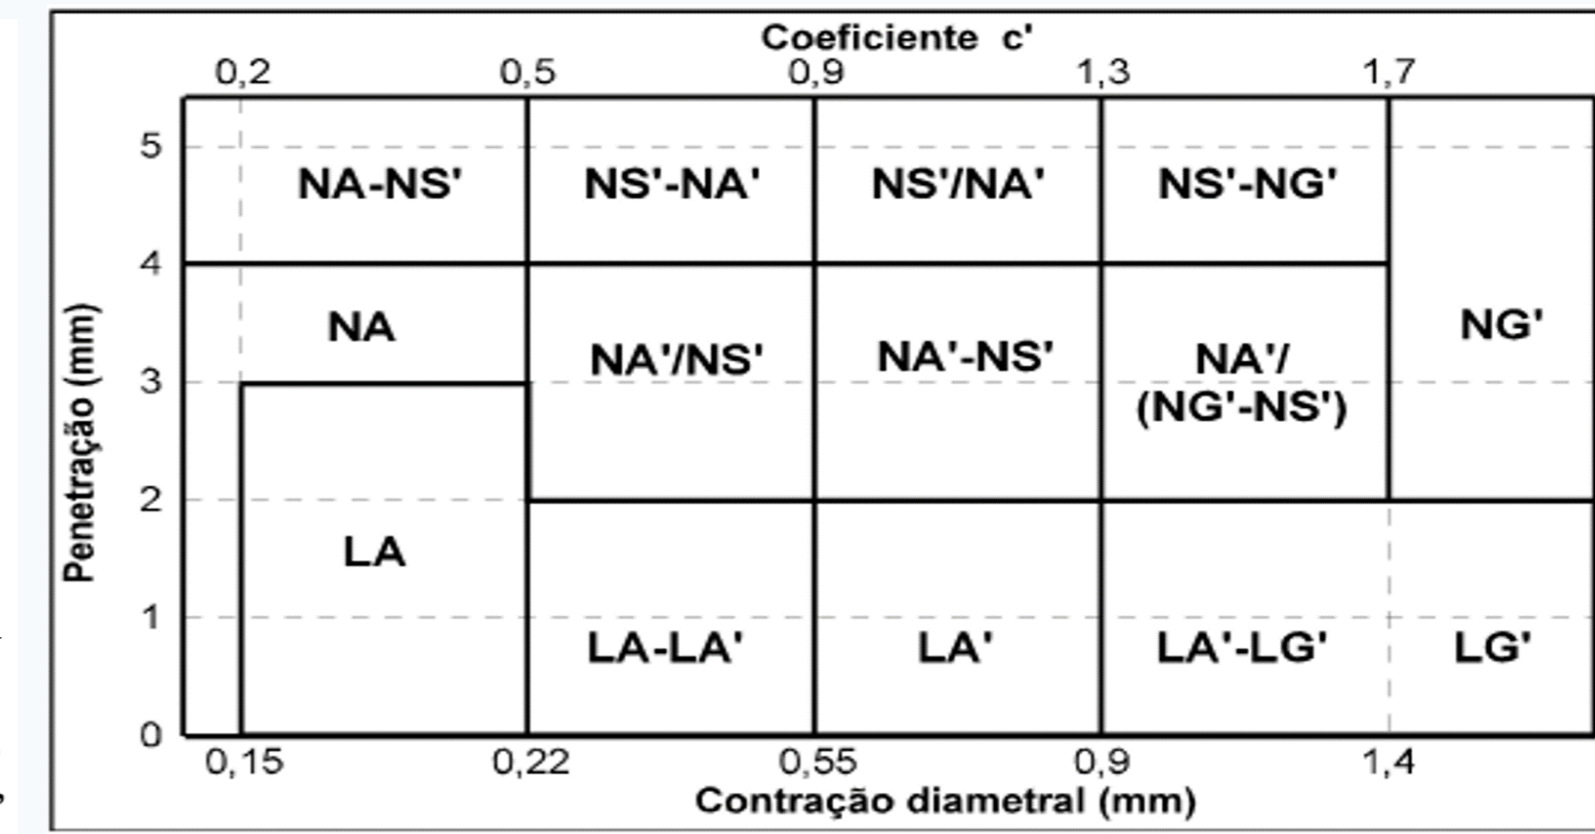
Coeficiente c'

0,2 0,5 0,9 1,3 1,7

Penetração (mm)

5 4 3 2 1 0

NA-NS'
NS'-NA'
NS'/NA'
NS'-NG'
NA
NA'/NS'
NA'-NS'
NA'/ (NG'-NS')
NG'
LA
LA-LA'
LA'
LA'-LG'
LG'

0,15 0,22 0,55 0,9 1,4

Contração diametral (mm)